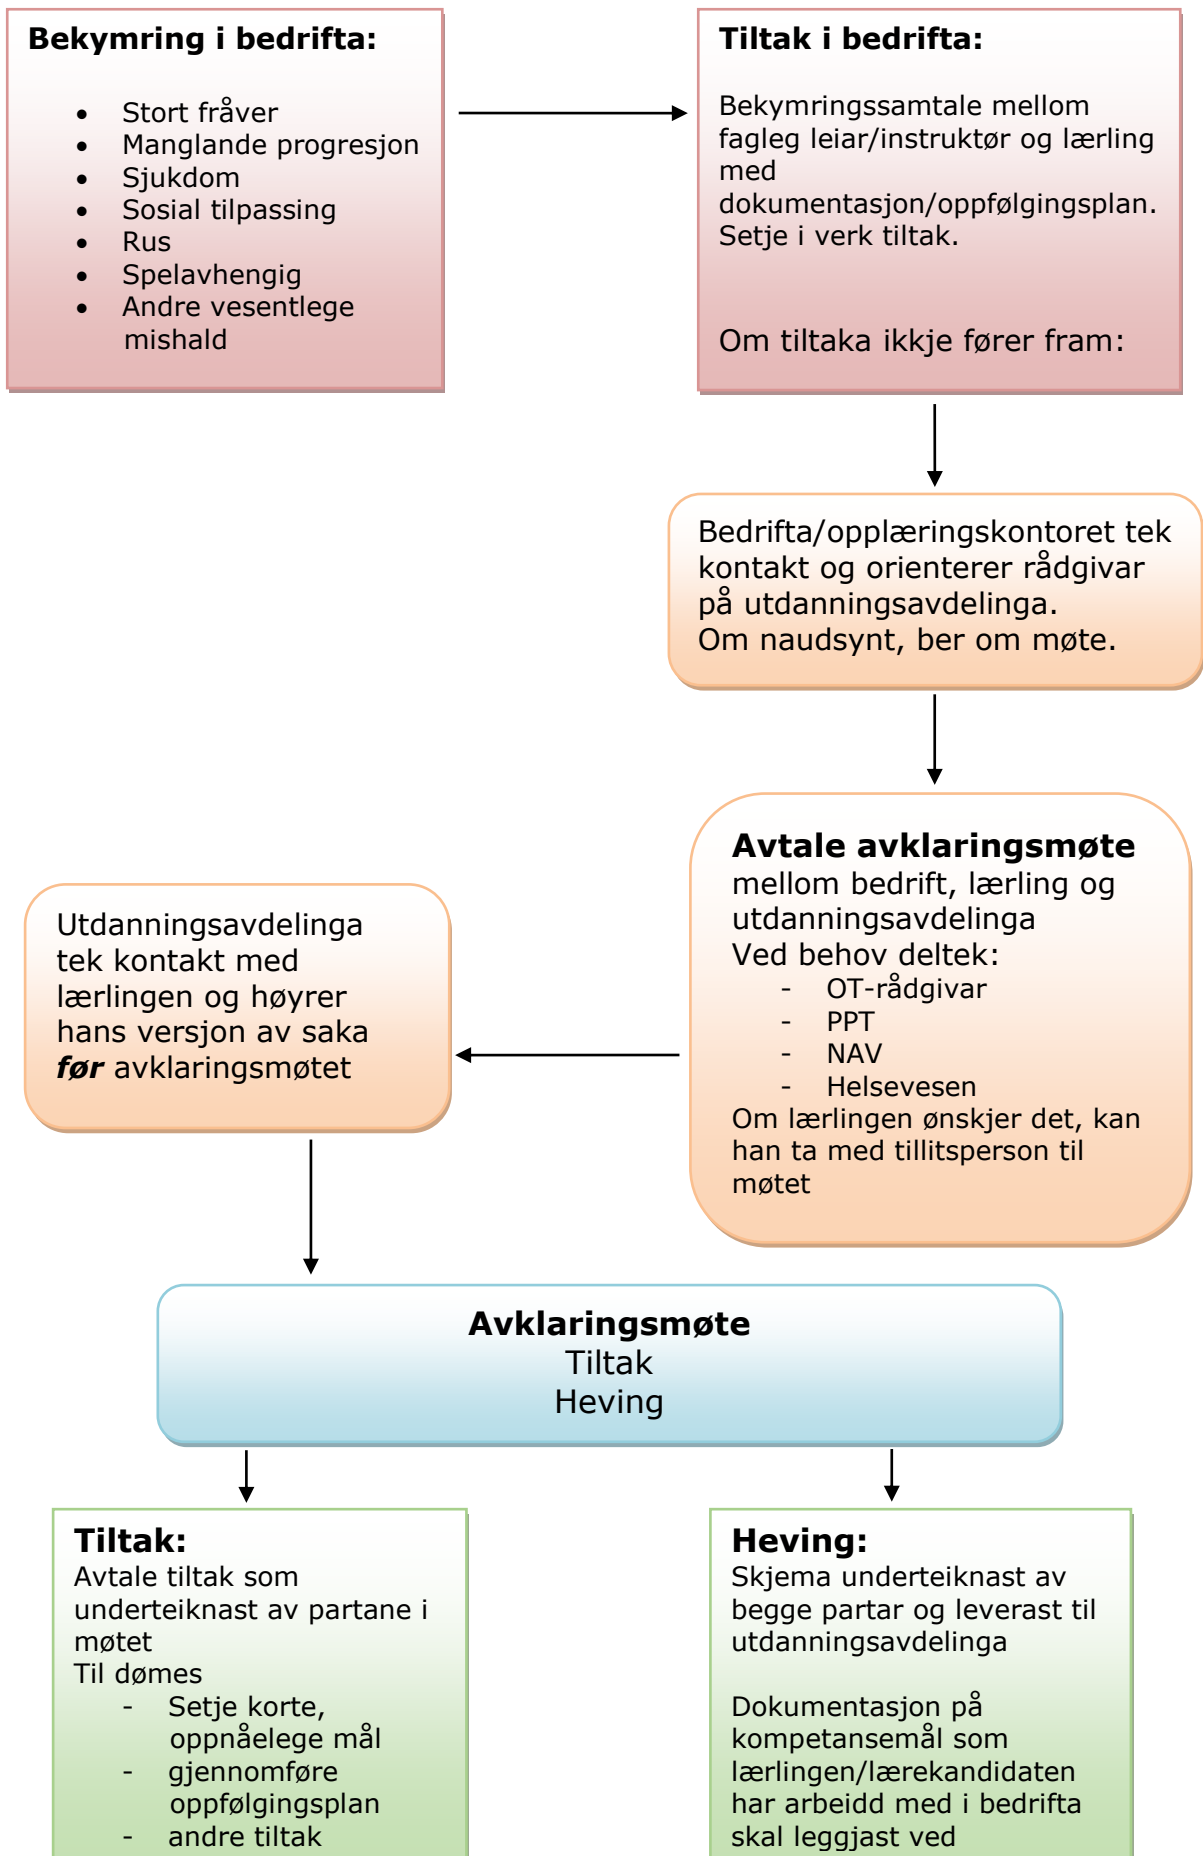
**Bekymring i bedrifta:**

- Stort fråver
- Manglande progresjon
- Sjukdom
- Sosial tilpassing
- Rus
- Spelavhengig
- Andre vesentlege mishald

**Tiltak i bedrifta:**

Bekymringssamtale mellom fagleg leiar/instruktør og lærling med dokumentasjon/oppfølgingsplan. Setje i verk tiltak.

Om tiltaka ikkje fører fram:

Bedrifta/opplæringskontoret tek kontakt og orienterer rådgivar på utdanningsavdelinga.
Om naudsynt, ber om møte.

**Avtale avklaringsmøte**
mellom bedrift, lærling og utdanningsavdelinga
Ved behov deltek:
- OT-rådgivar
- PPT
- NAV
- Helsevesen
Om lærlingen ønskjer det, kan han ta med tillitsperson til møtet

Utdanningsavdelinga tek kontakt med lærlingen og høyrer hans versjon av saka ***før*** avklaringsmøtet

**Avklaringsmøte**
Tiltak
Heving

**Tiltak:**
Avtale tiltak som underteiknast av partane i møtet
Til dømes
- Setje korte, oppnåelege mål
- gjennomføre oppfølgingsplan
- andre tiltak

**Heving:**
Skjema underteiknast av begge partar og leverast til utdanningsavdelinga

Dokumentasjon på kompetansemål som lærlingen/lærekandidaten har arbeidd med i bedrifta skal leggjast ved